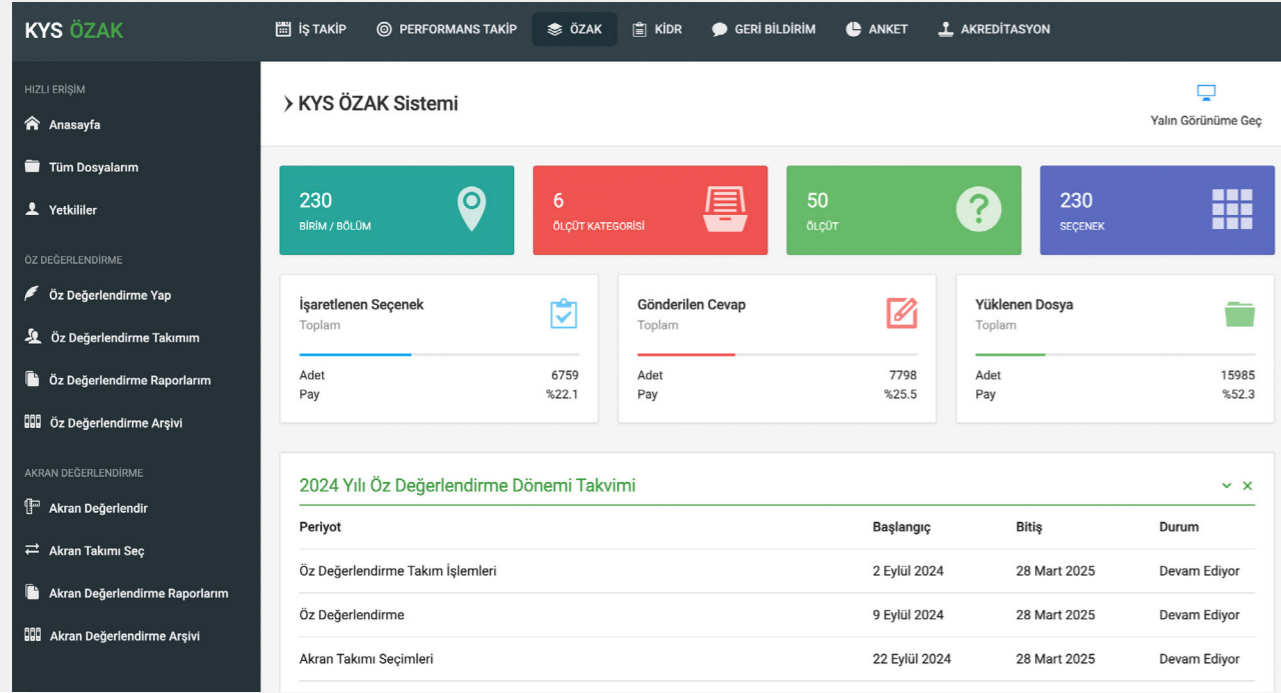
KYS ÖZAK

İŞ TAKİP
PERFORMANS TAKİP
ÖZAK
KİDR
GERİ BİLDİRİM
ANKET
AKREDİTASYON

HIZLI ERİŞİM
Anasayfa
Tüm Dosyalarım
Yetkililer

ÖZ DEĞERLENDİRME
Öz Değerlendirme Yap
Öz Değerlendirme Takımım
Öz Değerlendirme Raporlarım
Öz Değerlendirme Arşivi

AKRAN DEĞERLENDİRME
Akran Değerlendir
Akran Takımı Seç
Akran Değerlendirme Raporlarım
Akran Değerlendirme Arşivi

› KYS ÖZAK Sistemi

Yalın Görünüme Geç

230
BİRİM / BÖLÜM

6
ÖLÇÜT KATEGORİSİ

50
ÖLÇÜT

230
SEÇENEK

İşaretlenen Seçenek
Toplam
Adet 6759
Pay %22.1

Gönderilen Cevap
Toplam
Adet 7798
Pay %25.5

Yüklenen Dosya
Toplam
Adet 15985
Pay %52.3

2024 Yılı Öz Değerlendirme Dönemi Takvimi

| Periyot | Başlangıç | Bitiş | Durum |
|---|---|---|---|
| Öz Değerlendirme Takım İşlemleri | 2 Eylül 2024 | 28 Mart 2025 | Devam Ediyor |
| Öz Değerlendirme | 9 Eylül 2024 | 28 Mart 2025 | Devam Ediyor |
| Akran Takımı Seçimleri | 22 Eylül 2024 | 28 Mart 2025 | Devam Ediyor |